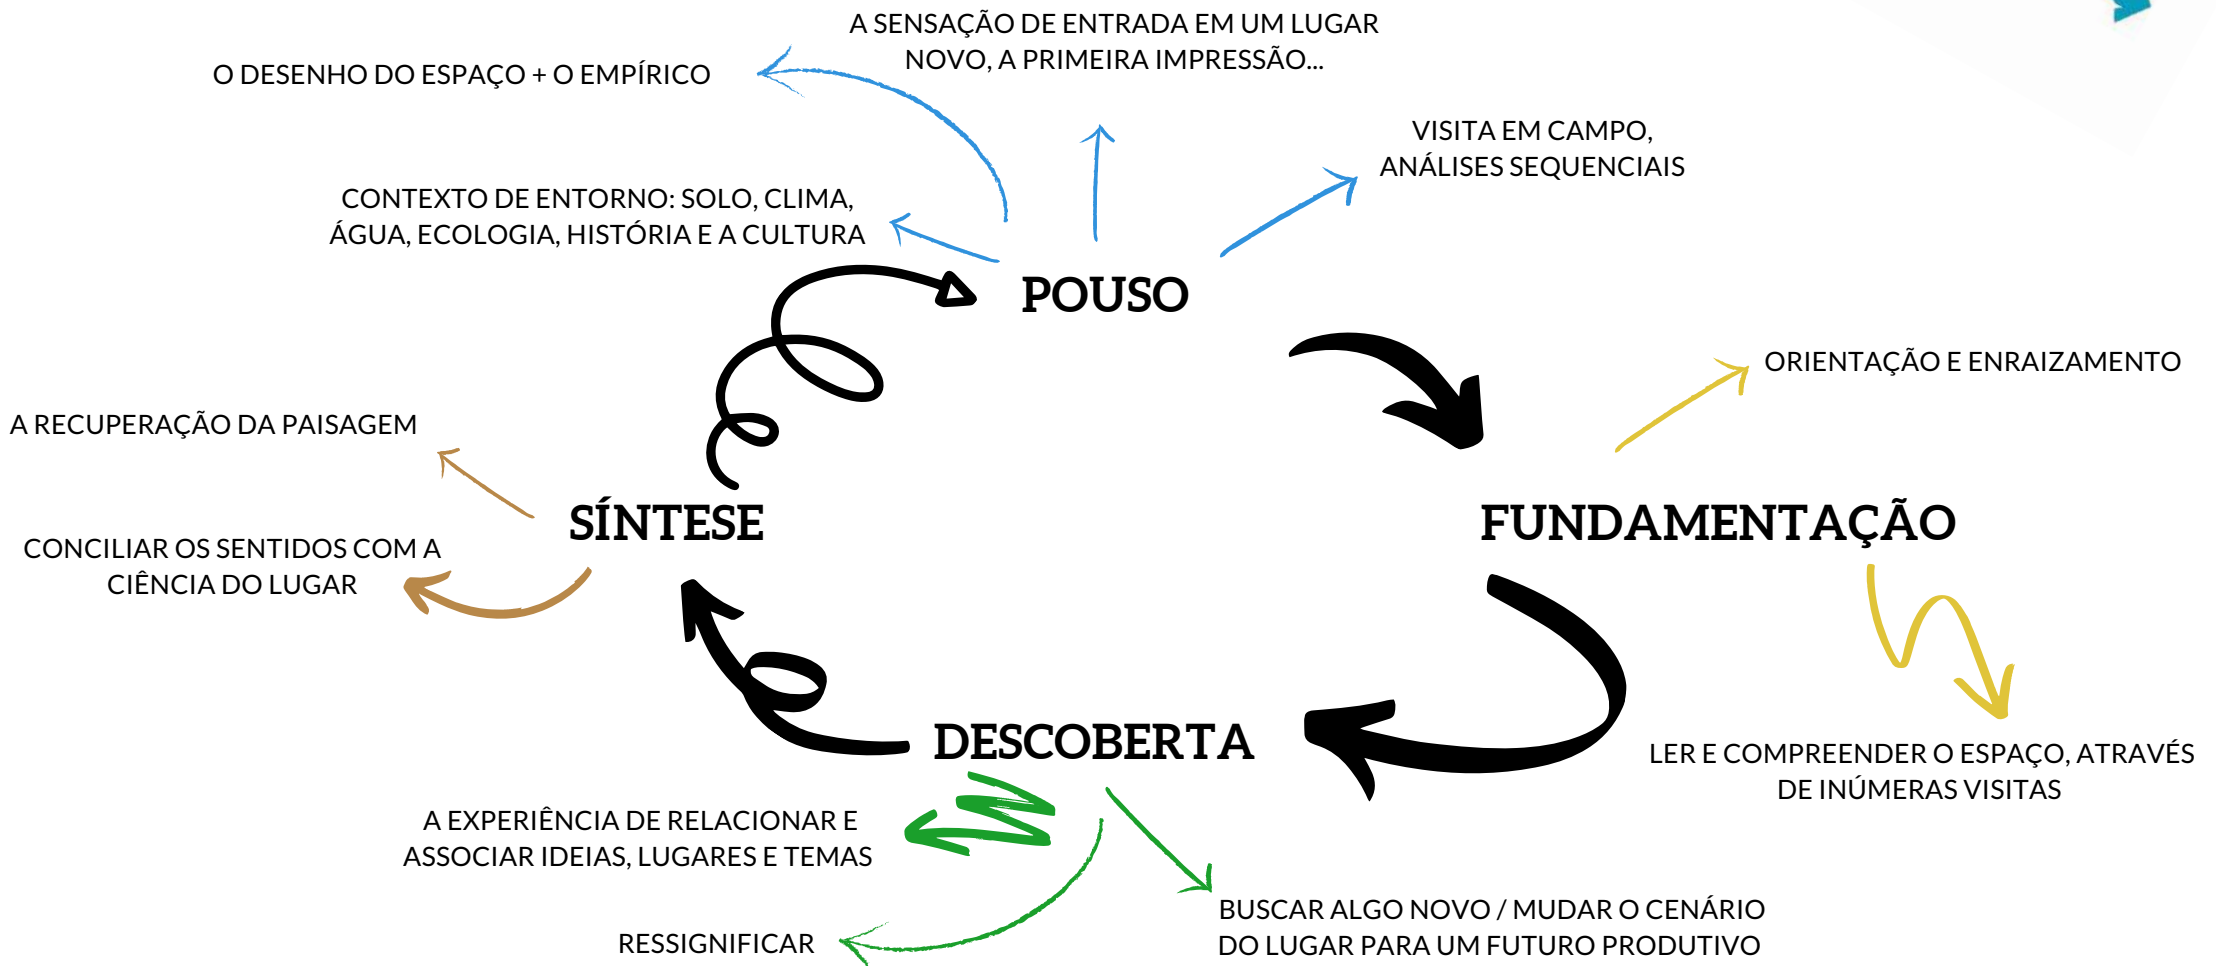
A SENSAÇÃO DE ENTRADA EM UM LUGAR NOVO, A PRIMEIRA IMPRESSÃO...

O DESENHO DO ESPAÇO + O EMPÍRICO

VISITA EM CAMPO, ANÁLISES SEQUENCIAIS

CONTEXTO DE ENTORNO: SOLO, CLIMA, ÁGUA, ECOLOGIA, HISTÓRIA E A CULTURA

POUSO

ORIENTAÇÃO E ENRAIZAMENTO

A RECUPERAÇÃO DA PAISAGEM

SÍNTESE

FUNDAMENTAÇÃO

CONCILIAR OS SENTIDOS COM A CIÊNCIA DO LUGAR

LER E COMPREENDER O ESPAÇO, ATRAVÉS DE INÚMERAS VISITAS

DESCOBERTA

A EXPERIÊNCIA DE RELACIONAR E ASSOCIAR IDEIAS, LUGARES E TEMAS

BUSCAR ALGO NOVO / MUDAR O CENÁRIO DO LUGAR PARA UM FUTURO PRODUTIVO

RESSIGNIFICAR